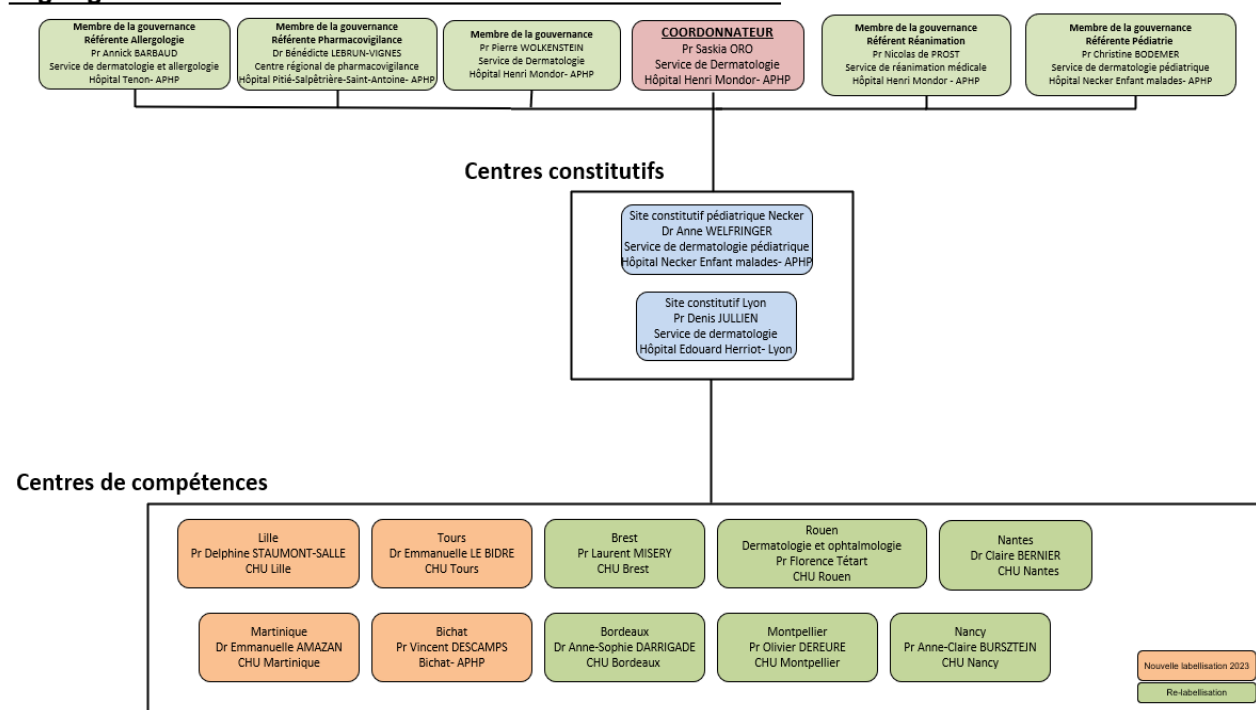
Membre de la gouvernance
Référente Allergologie
Pr Annick BARBAUD
Service de dermatologie et allergologie
Hôpital Tenon- APHP

Membre de la gouvernance
Référente Pharmacovigilance
Dr Bénédicte LEBRUN-VIGNES
Centre régional de pharmacovigilance
Hôpital Pitié-Salpêtrière-Saint-Antoine- APHP

Membre de la gouvernance
Pr Pierre WOLKENSTEIN
Service de Dermatologie
Hôpital Henri Mondor- APHP

COORDONNATEUR
Pr Saskia ORO
Service de Dermatologie
Hôpital Henri Mondor- APHP

Membre de la gouvernance
Référent Réanimation
Pr Nicolas de PROST
Service de réanimation médicale
Hôpital Henri Mondor - APHP

Membre de la gouvernance
Référente Pédiatrie
Pr Christine BODEMER
Service de dermatologie pédiatrique
Hôpital Necker Enfant malades- APHP

Centres constitutifs

Site constitutif pédiatrique Necker
Dr Anne WELFRINGER
Service de dermatologie pédiatrique
Hôpital Necker Enfant malades- APHP

Site constitutif Lyon
Pr Denis JULLIEN
Service de dermatologie
Hôpital Edouard Herriot- Lyon

Centres de compétences

Lille
Pr Delphine STAUMONT-SALLE
CHU Lille

Tours
Dr Emmanuelle LE BIDRE
CHU Tours

Brest
Pr Laurent MISERY
CHU Brest

Rouen
Dermatologie et ophtalmologie
Pr Florence Tétart
CHU Rouen

Nantes
Dr Claire BERNIER
CHU Nantes

Martinique
Dr Emmanuelle AMAZAN
CHU Martinique

Bichat
Pr Vincent DESCAMPS
Bichat- APHP

Bordeaux
Dr Anne-Sophie DARRIGADE
CHU Bordeaux

Montpellier
Pr Olivier DEREURE
CHU Montpellier

Nancy
Pr Anne-Claire BURSZTEJN
CHU Nancy

Nouvelle labellisation 2023

Re-labellisation